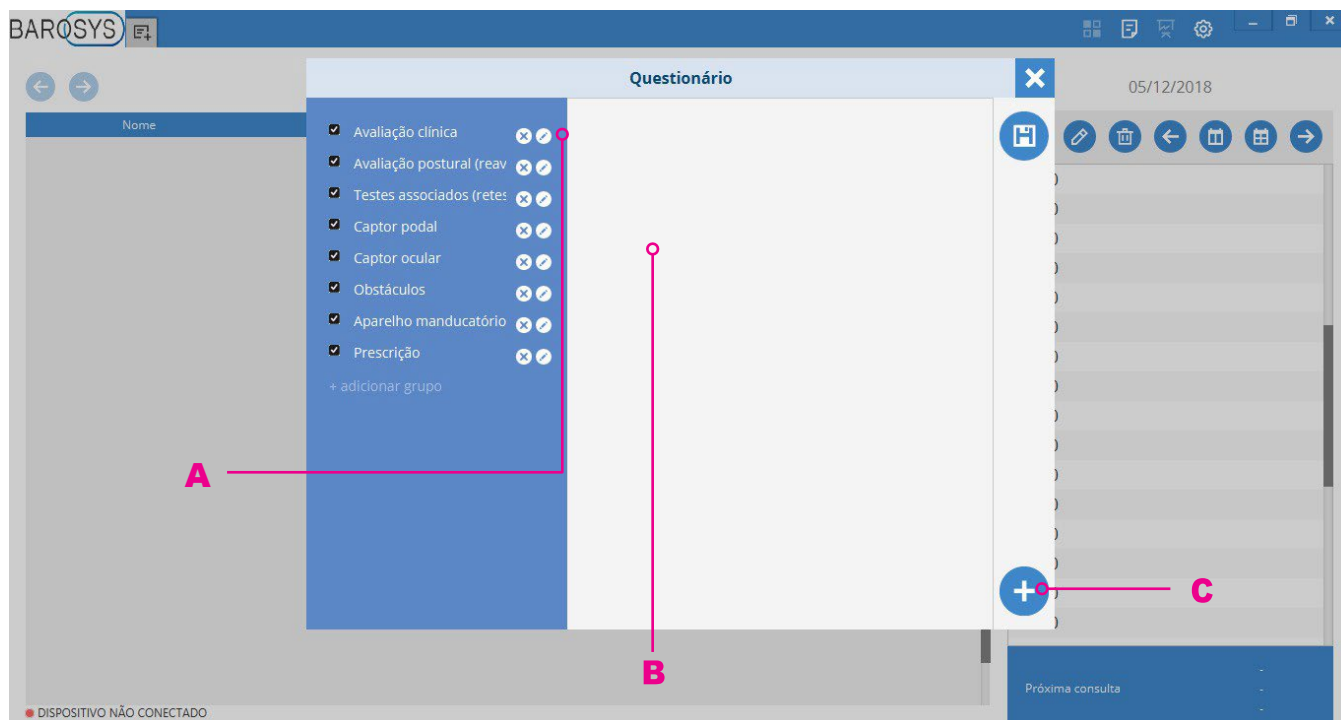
BAROSYS

05/12/2018

Nome

Questionário

Avaliação clínica
Avaliação postural (reav
Testes associados (retes
Captor podal
Captor ocular
Obstáculos
Aparelho manducatório
Prescrição
+ adicionar grupo

A

B

C

Próxima consulta

DISPOSITIVO NÃO CONECTADO